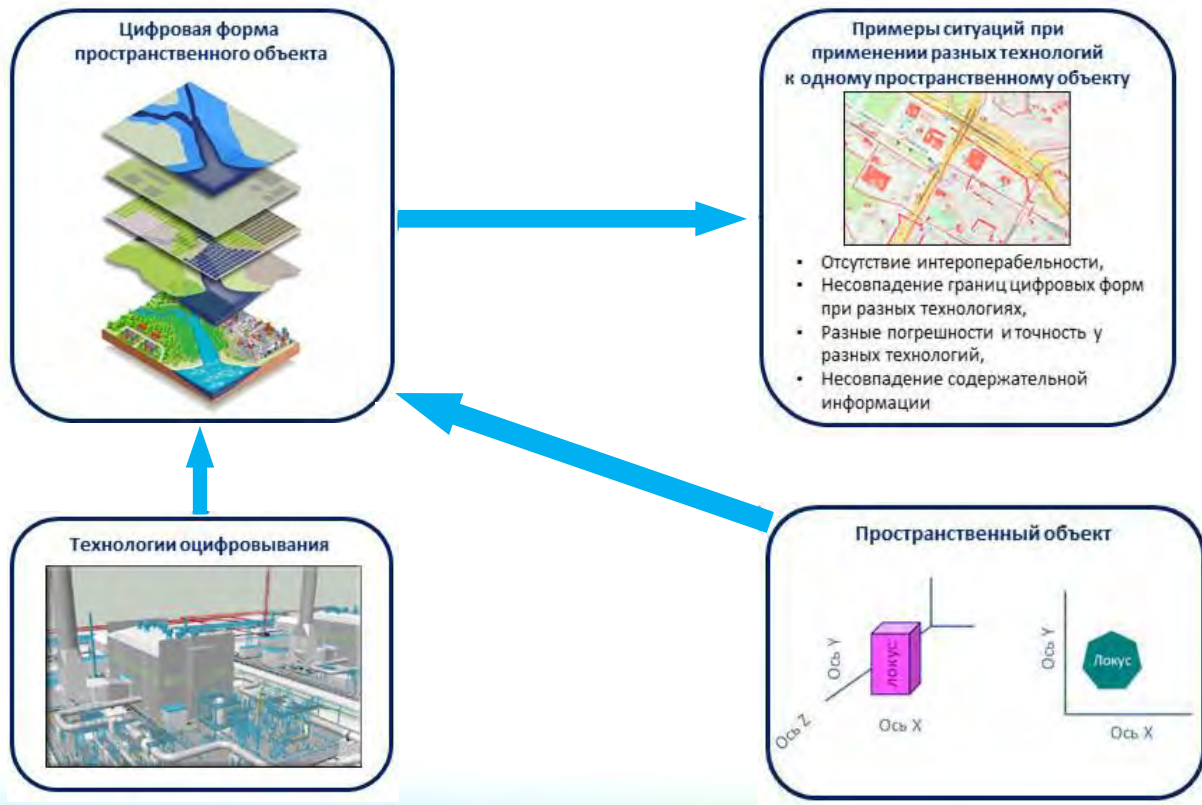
Цифровая форма пространственного объекта

Примеры ситуаций при применении разных технологий к одному пространственному объекту

- Отсутствие интероперабельности,
- Несовпадение границ цифровых форм при разных технологиях,
- Разные погрешности и точность у разных технологий,
- Несовпадение содержательной информации

Технологии оцифровывания

Пространственный объект

Ось Y

Локус

Ось Z

Ось X

Ось Y

Локус

Ось X